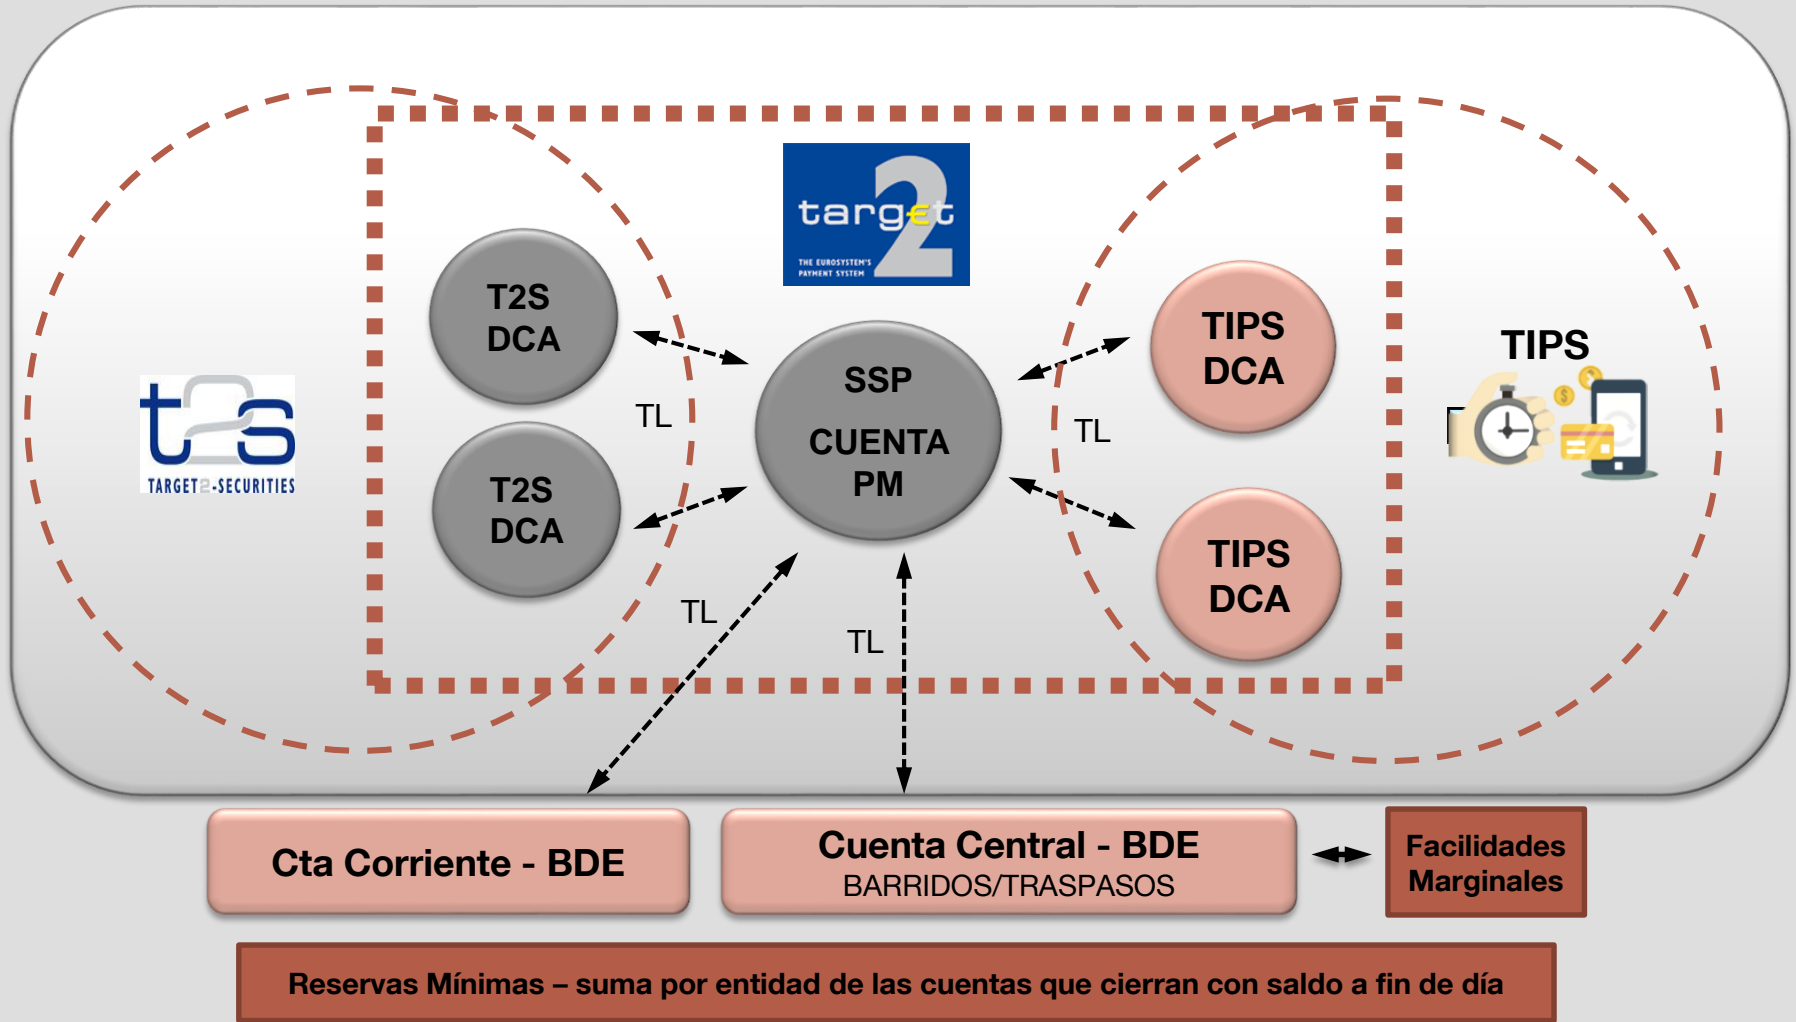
target2
THE EUROSYSTEM'S PAYMENT SYSTEM

t2s
TARGET2-SECURITIES

T2S DCA

T2S DCA

TL

SSP
CUENTA PM

TL

TIPS DCA

TIPS DCA

TIPS

TL

TL

Cta Corriente - BDE

Cuenta Central - BDE
BARRIDOS/TRASPASOS

Facilidades Marginales

Reservas Mínimas – suma por entidad de las cuentas que cierran con saldo a fin de día